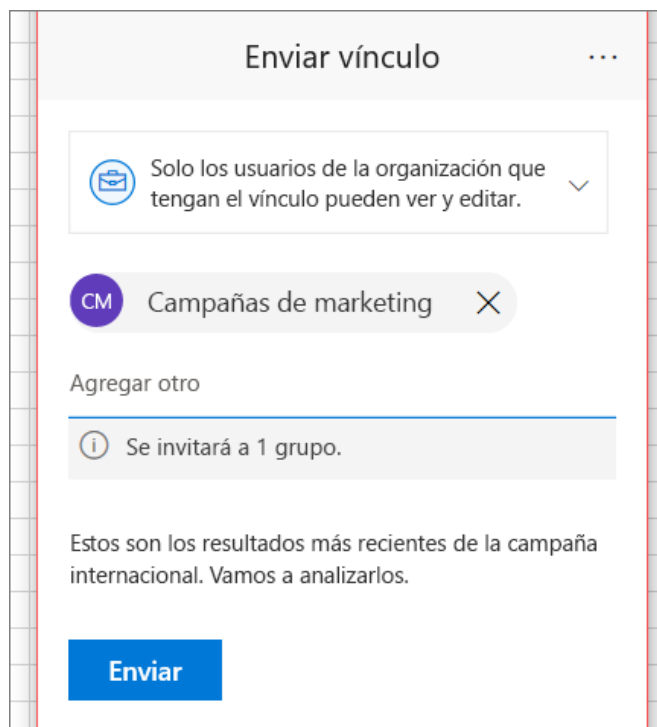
Enviar vínculo

...

Solo los usuarios de la organización que tengan el vínculo pueden ver y editar.

CM Campañas de marketing

Agregar otro

Se invitará a 1 grupo.

Estos son los resultados más recientes de la campaña internacional. Vamos a analizarlos.

Enviar